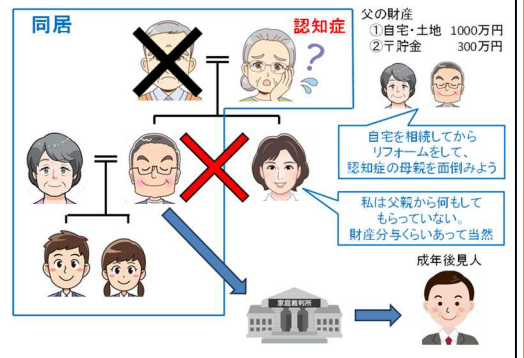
同居

認知症

?

父の財産
①自宅･土地 1000万円
②定貯金 300万円

自宅を相続してから
リフォームをして、
認知症の母親を面倒みよう

私は父親から何もして
もらっていない。
財産分与くらいあって当然

家庭裁判所

成年後見人